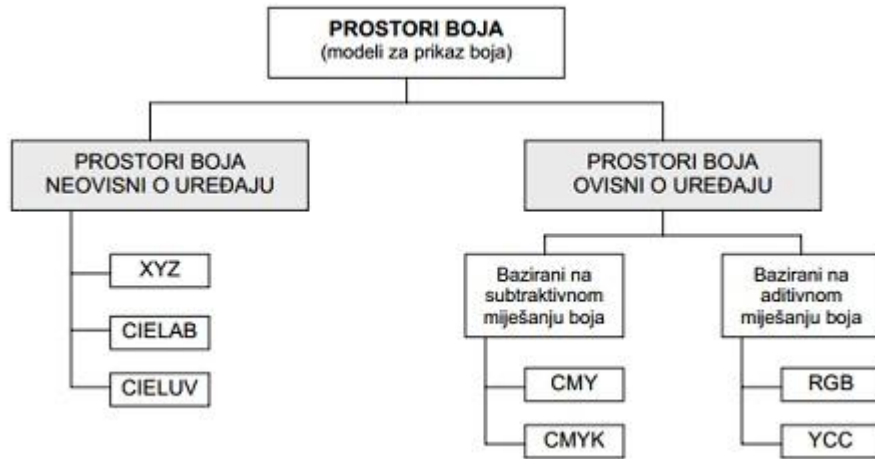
PROSTORI BOJA
(modeli za prikaz boja)

PROSTORI BOJA
NEOVISNI O UREĐAJU

XYZ

CIELAB

CIELUV

PROSTORI BOJA
OVISNI O UREĐAJU

Bazirani na subtraktivnom miješanju boja

CMY

CMYK

Bazirani na aditivnom miješanju boja

RGB

YCC